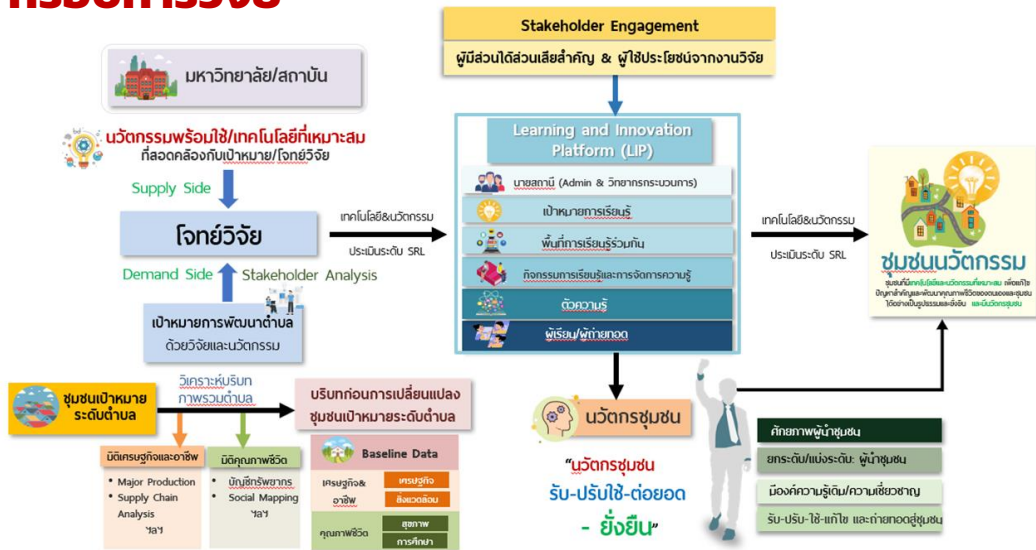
กรอบการวิจัย

มหาวิทยาลัย/สถาบัน

นวัตกรรมพร้อมใช้/เทคโนโลยีที่เหมาะสม
ที่สอดคล้องกับเป้าหมาย/โจทย์วิจัย

Supply Side

โจทย์วิจัย

Demand Side Stakeholder Analysis

เป้าหมายการพัฒนาตำบล
ด้วยวิจัยและนวัตกรรม

เทคโนโลยี&นวัตกรรม
ประเมินระดับ SRL

Stakeholder Engagement
ผู้มีส่วนได้ส่วนเสียสำคัญ & ผู้ใช้ประโยชน์จากงานวิจัย

Learning and Innovation Platform (LIP)
นายสถานี (Admin & วิทยากรกระบวนการ)
เป้าหมายการเรียนรู้
พื้นที่การเรียนรู้ร่วมกัน
กิจกรรมการเรียนรู้และการจัดการความรู้
ตัวความรู้
ผู้เรียน/ผู้ถ่ายทอด

เทคโนโลยี&นวัตกรรม
ประเมินระดับ SRL

ชุมชนนวัตกรรม
ชุมชนที่มีเทคโนโลยีและนวัตกรรมที่เหมาะสม เพื่อแก้ไขปัญหาสำคัญและพัฒนาคุณภาพชีวิตของคนของตนเองและชุมชน ได้อย่างเป็นรูปธรรมและยั่งยืน และมีนวัตกรชุมชน

ชุมชนเป้าหมาย
ระดับตำบล

วิเคราะห์บริบท
ภาพรวมตำบล

บริบทก่อนการเปลี่ยนแปลง
ชุมชนเป้าหมายระดับตำบล

มิติเศรษฐกิจและอาชีพ
• Major Production
• Supply Chain Analysis
ฯลฯ

มิติคุณภาพชีวิต
• บัญชีทรัพยากร
• Social Mapping
ฯลฯ

Baseline Data
เศรษฐกิจ& อาชีพ | เศรษฐกิจ | สิ่งแวดล้อม
คุณภาพชีวิต | สุขภาพ | การศึกษา

นวัตกรชุมชน

"นวัตกรชุมชน
รับ-ปรับใช้-ต่อยอด
- ยั่งยืน"

ศักยภาพผู้นำชุมชน
ยกระดับ/แบ่งระดับ: ผู้นำชุมชน
มีองค์ความรู้เดิม/ความเชี่ยวชาญ
รับ-ปรับ-ใช้-แก้ไข และถ่ายทอดสู่ชุมชน